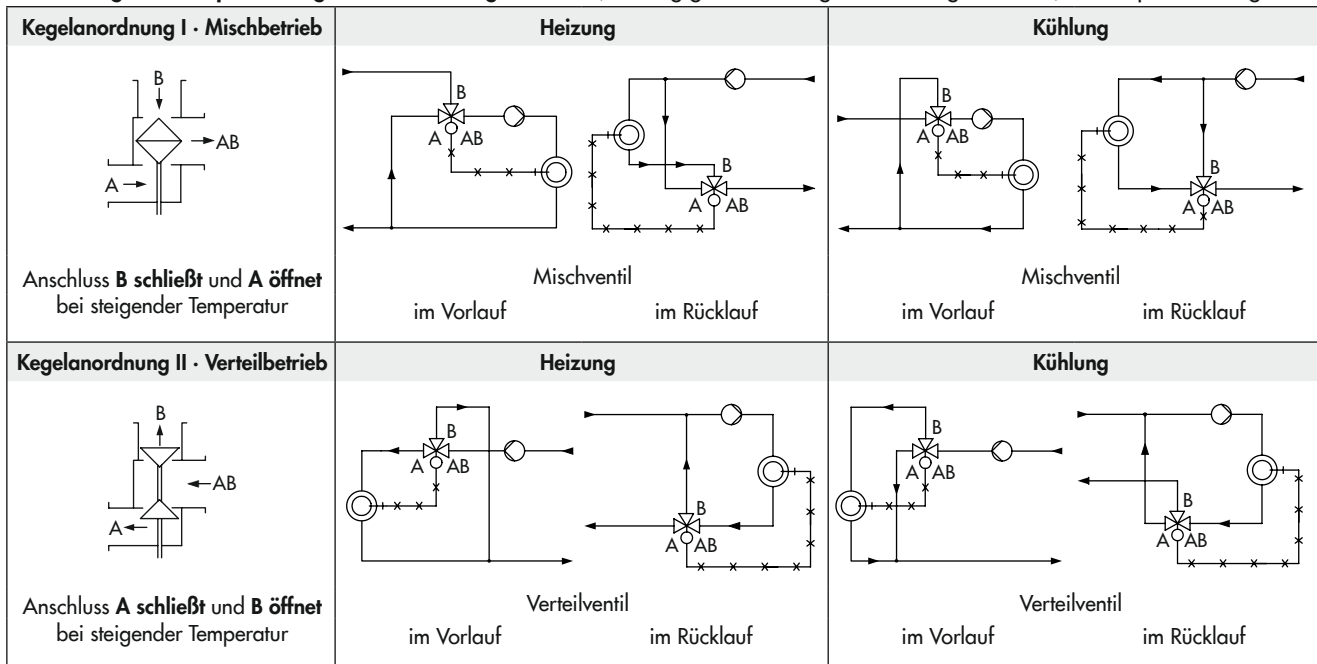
| Kegelanordnung I · Mischbetrieb | Heizung | Kühlung |
|---|---|---|
| B, AB, A | B, A, AB, B, A, AB | B, A, AB, B, A, AB |
| Anschluss **B schließt** und **A öffnet** bei steigender Temperatur | Mischventil im Vorlauf im Rücklauf | Mischventil im Vorlauf im Rücklauf |
| **Kegelanordnung II · Verteilbetrieb** | **Heizung** | **Kühlung** |
| B, AB, A | B, A, AB, B, A, AB | B, A, AB, B, A, AB |
| Anschluss **A schließt** und **B öffnet** bei steigender Temperatur | Verteilventil im Vorlauf im Rücklauf | Verteilventil im Vorlauf im Rücklauf |